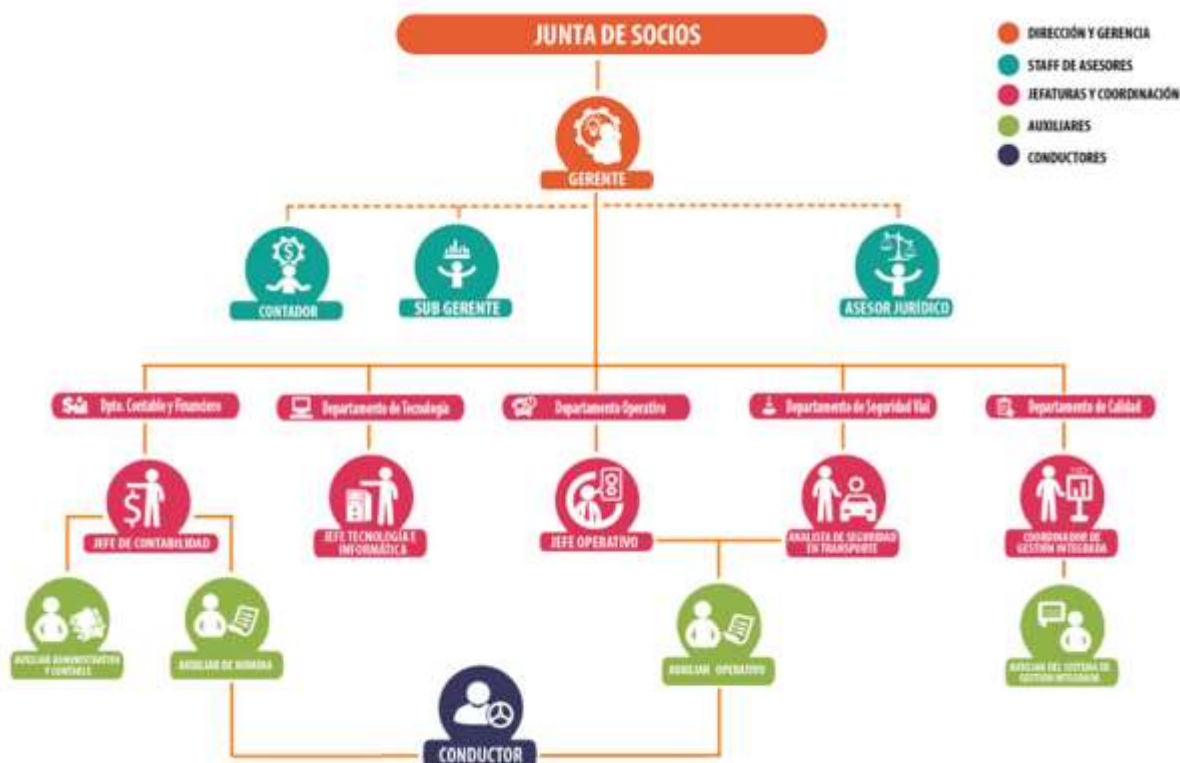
JUNTA DE SOCIOS

DIRECCIÓN Y GERENCIA
STAFF DE ASESORES
JEFATURAS Y COORDINACIÓN
AUXILIARES
CONDUCTORES

GERENTE

CONTADOR
SUB GERENTE
ASESOR JURÍDICO

Dpto. Contable y Financiero
Departamento de Tecnología
Departamento Operativo
Departamento de Seguridad Vial
Departamento de Calidad

JEFE DE CONTABILIDAD
JEFE TECNOLOGÍA E INFORMÁTICA
JEFE OPERATIVO
ANALISTA DE SEGURIDAD EN TRANSPORTE
COORDINADOR DE GESTIÓN INTEGRADA

AUXILIAR ADMINISTRATIVO Y CONTABLE
AUXILIAR DE NOMINA
AUXILIAR OPERATIVO
AUXILIAR DEL SISTEMA DE GESTIÓN INTEGRADA

CONDUCTOR